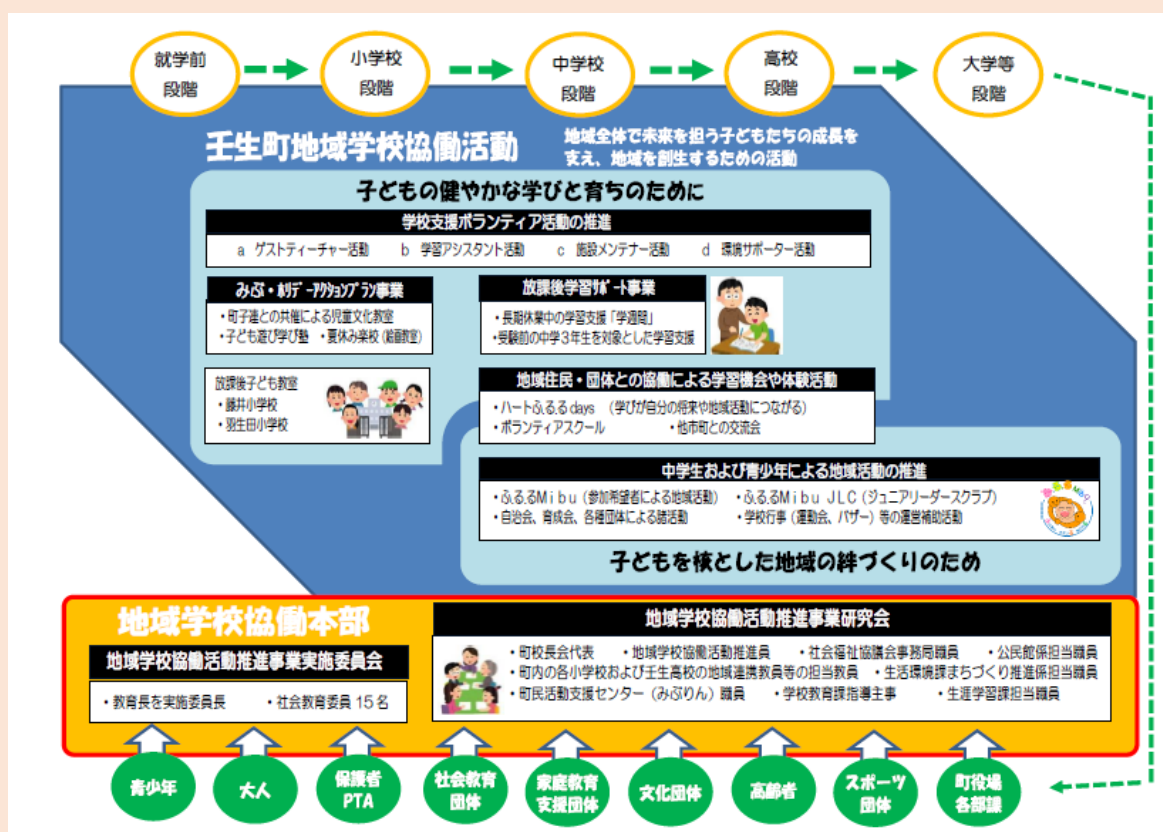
就学前段階
小学校段階
中学校段階
高校段階
大学等段階

壬生町地域学校協働活動
地域全体で未来を担う子どもたちの成長を支え、地域を創生するための活動

子どもの健やかな学びと育ちのために

学校支援ボランティア活動の推進
a ゲストティーチャー活動 b 学習アシスタント活動 c 施設メンテナー活動 d 環境サポーター活動

みぶ・ホリデーアクションプラン事業
・町子連との共催による児童文化教室
・子ども遊び学び塾 ・夏休み楽校（陶芸教室）

放課後学習サポート事業
・長期休業中の学習支援「学習館」
・受験前の中学3年生を対象とした学習支援

放課後子ども教室
・藤井小学校
・羽生田小学校

地域住民・団体との協働による学習機会や体験活動
・ハートふるるdays （学びが自分の将来や地域活動につながる）
・ボランティアスクール ・他市町との交流会

中学生および青少年による地域活動の推進
・ふるるMibu（参加希望者による地域活動） ・ふるるMibu JLC（ジュニアリーダースクラブ）
・自治会、育成会、各種団体による諸活動 ・学校行事（運動会、バザー）等の運営補助活動

子どもを核とした地域の絆づくりのため

地域学校協働本部
地域学校協働活動推進事業実施委員会
・教育長を実施委員長 ・社会教育委員 15名

地域学校協働活動推進事業研究会
・町校長会代表 ・地域学校協働活動推進員 ・社会福祉協議会事務局職員 ・公民館係担当職員
・町内の各小中学校および壬生高校の地域連携教員等の担当教員 ・生活環境課まちづくり推進係担当職員
・町民活動支援センター（みぶりん）職員 ・学校教育課指導主事 ・生涯学習課担当職員

青少年
大人
保護者PTA
社会教育団体
家庭教育支援団体
文化団体
高齢者
スポーツ団体
町役場各部課